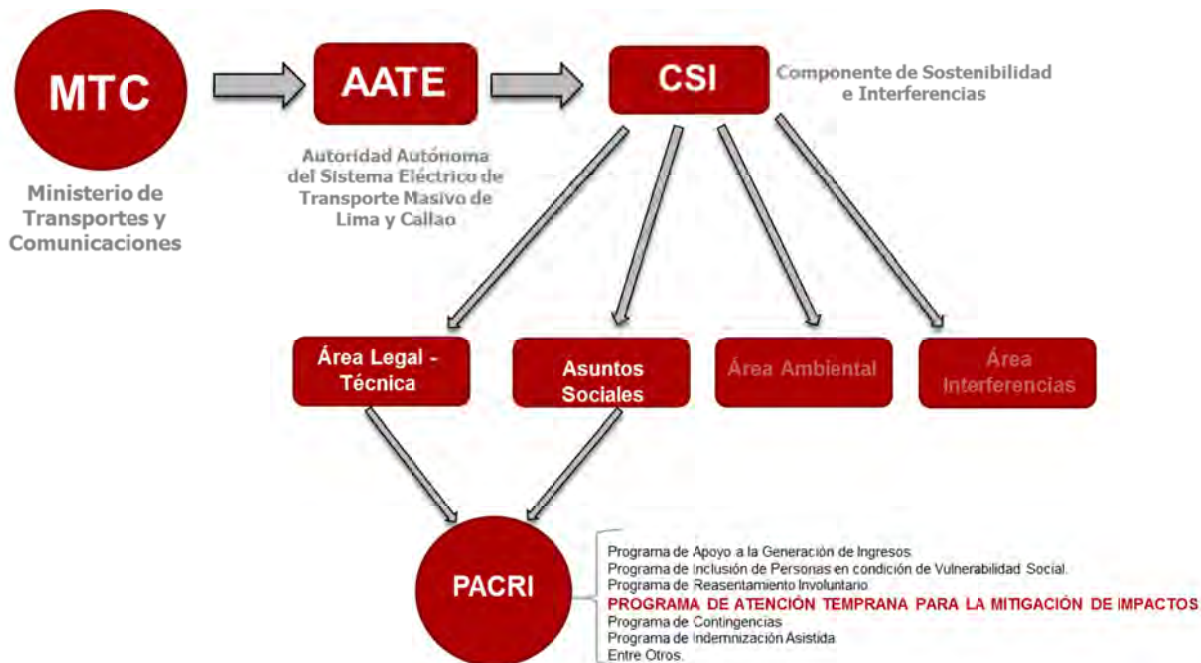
MTC

Ministerio de Transportes y Comunicaciones

AATE

Autoridad Autónoma del Sistema Eléctrico de Transporte Masivo de Lima y Callao

CSI

Componente de Sostenibilidad e Interferencias

Área Legal - Técnica

Asuntos Sociales

Área Ambiental

Área Interferencias

PACRI

Programa de Apoyo a la Generación de Ingresos.
Programa de Inclusión de Personas en condición de Vulnerabilidad Social.
Programa de Reasentamiento Involuntario.
PROGRAMA DE ATENCIÓN TEMPRANA PARA LA MITIGACIÓN DE IMPACTOS
Programa de Contingencias
Programa de Indemnización Asistida
Entre Otros.